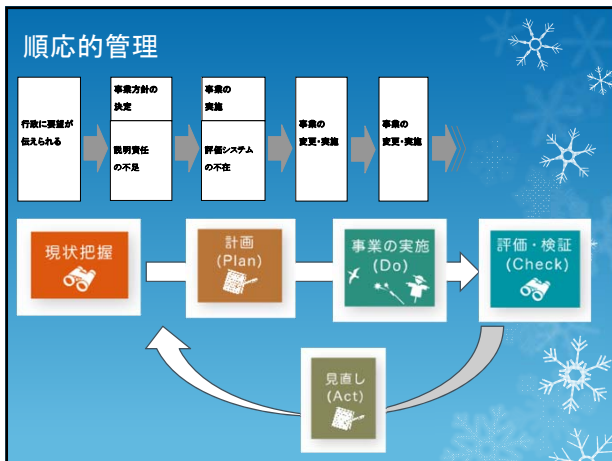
順応的管理

行政に要望が伝えられる

事業方針の決定

説明責任の不足

事業の実施

評価システムの不在

事業の変更・実施

事業の変更・実施

現状把握

計画
(Plan)

事業の実施
(Do)

評価・検証
(Check)

見直し
(Act)